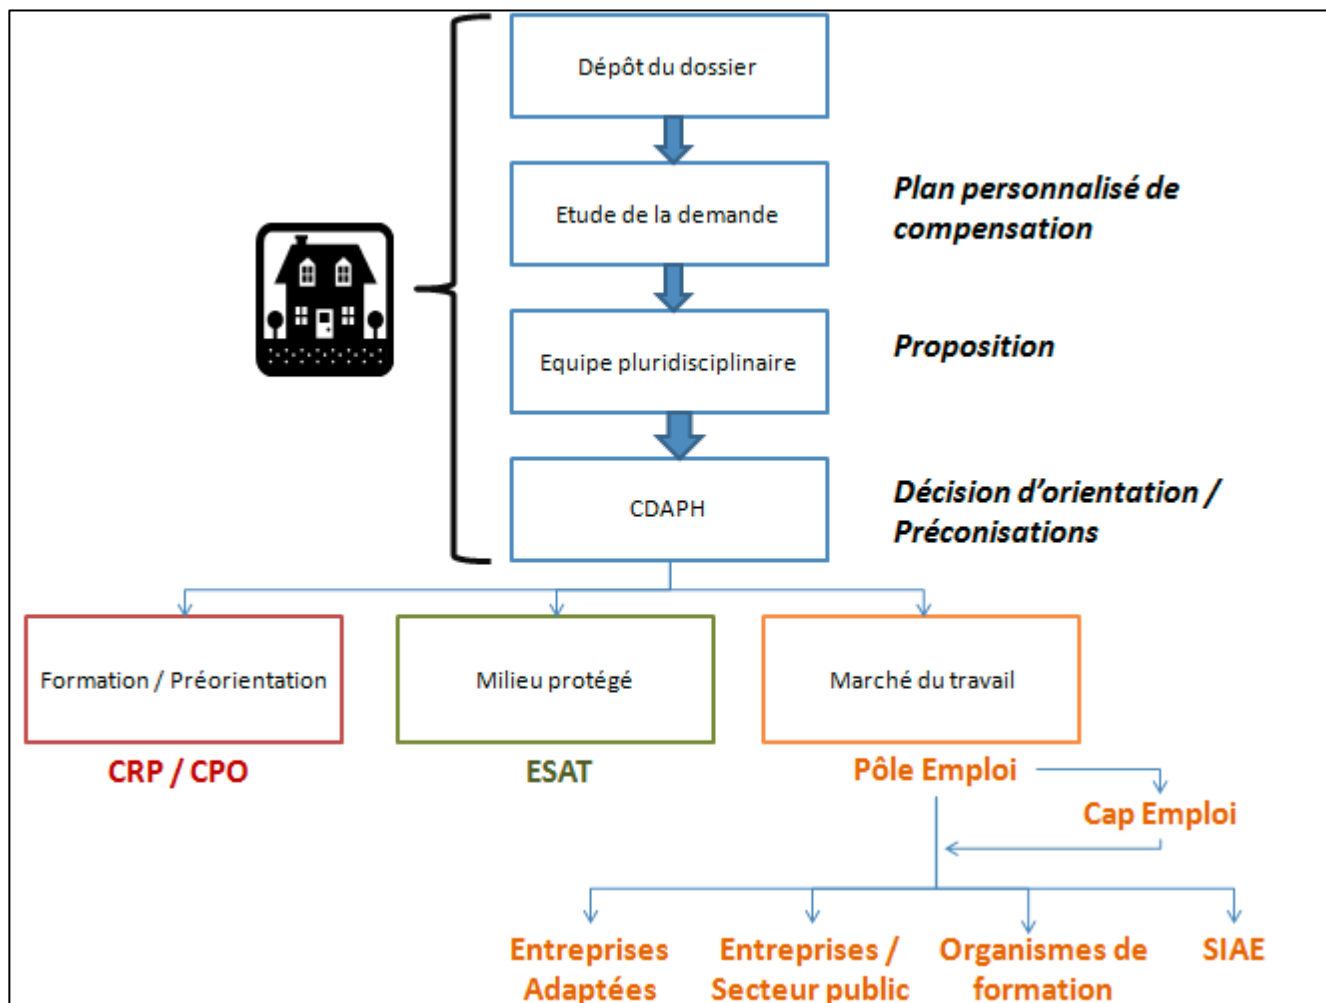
Dépôt du dossier

Etude de la demande

Plan personnalisé de compensation

Equipe pluridisciplinaire

Proposition

CDAPH

Décision d'orientation / Préconisations

Formation / Préorientation

CRP / CPO

Milieu protégé

ESAT

Marché du travail

Pôle Emploi

Cap Emploi

Entreprises Adaptées

Entreprises / Secteur public

Organismes de formation

SIAE